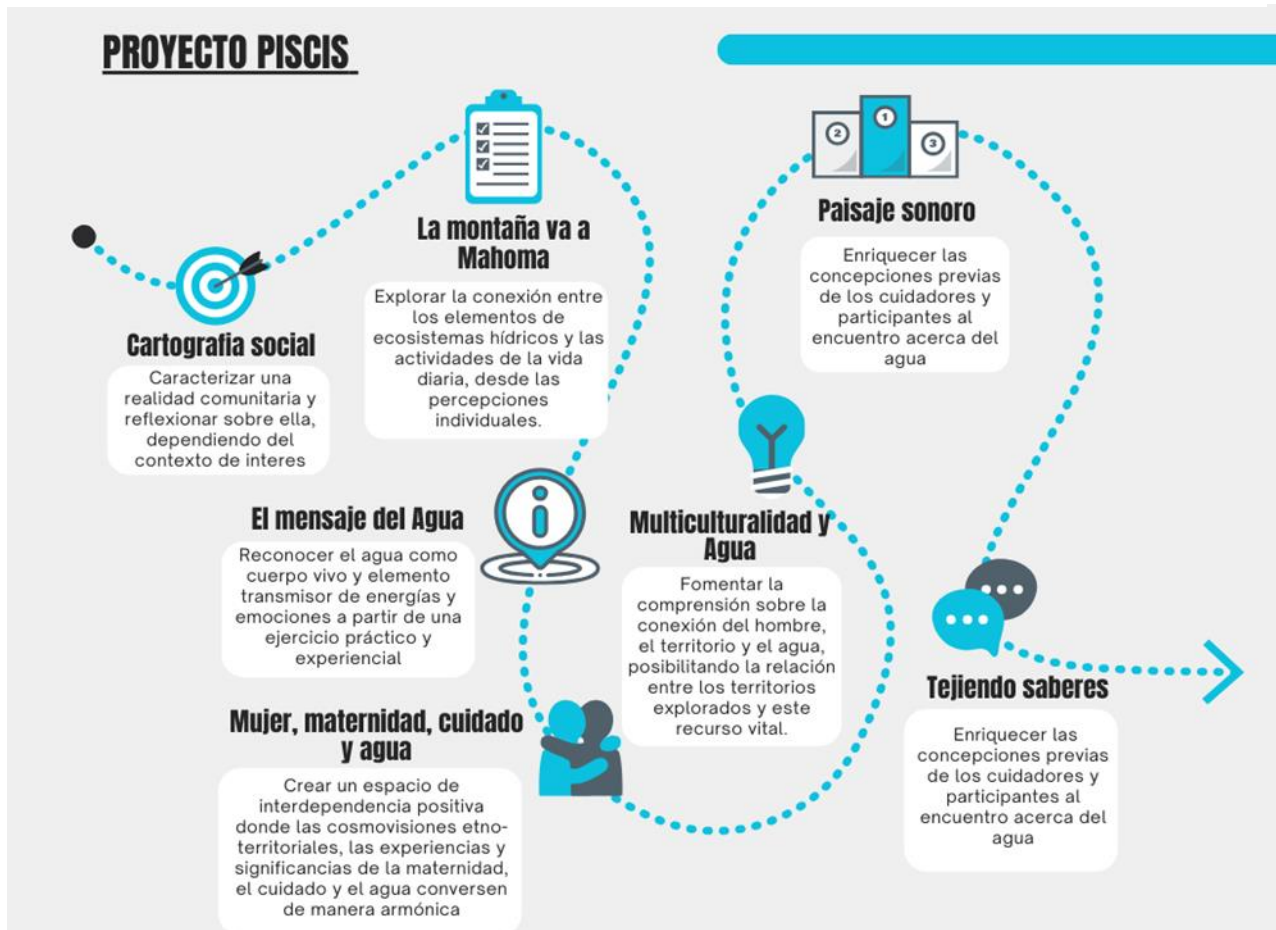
PROYECTO PISCIS

Cartografia social

Caracterizar una realidad comunitaria y reflexionar sobre ella, dependiendo del contexto de interes

La montaña va a Mahoma

Explorar la conexión entre los elementos de ecosistemas hídricos y las actividades de la vida diaria, desde las percepciones individuales.

El mensaje del Agua

Reconocer el agua como cuerpo vivo y elemento transmisor de energías y emociones a partir de una ejercicio práctico y experiencial

Mujer, maternidad, cuidado y agua

Crear un espacio de interdependencia positiva donde las cosmovisiones etno-territoriales, las experiencias y significancias de la maternidad, el cuidado y el agua conversen de manera armónica

Multiculturalidad y Agua

Fomentar la comprensión sobre la conexión del hombre, el territorio y el agua, posibilitando la relación entre los territorios explorados y este recurso vital.

2 1 3

Paisaje sonoro

Enriquecer las concepciones previas de los cuidadores y participantes al encuentro acerca del agua

Tejiendo saberes

Enriquecer las concepciones previas de los cuidadores y participantes al encuentro acerca del agua